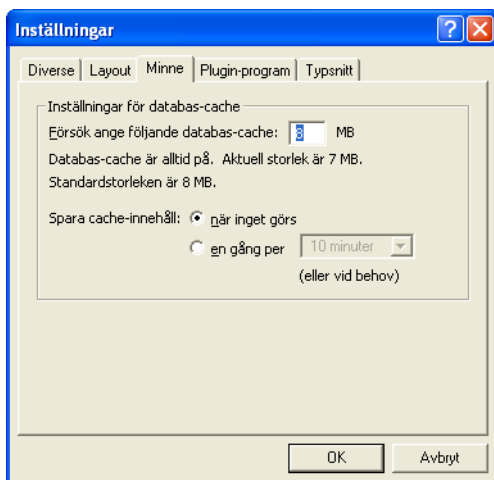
Inställningar

? X

Diverse | Layout | Minne | Plugin-program | Typsnitt

Inställningar för databas-cache

Försök ange följande databas-cache: 8 MB

Databas-cache är alltid på. Aktuell storlek är 7 MB.

Standardstorleken är 8 MB.

Spara cache-innehåll: när inget görs

en gång per 10 minuter

(eller vid behov)

OK Avbryt